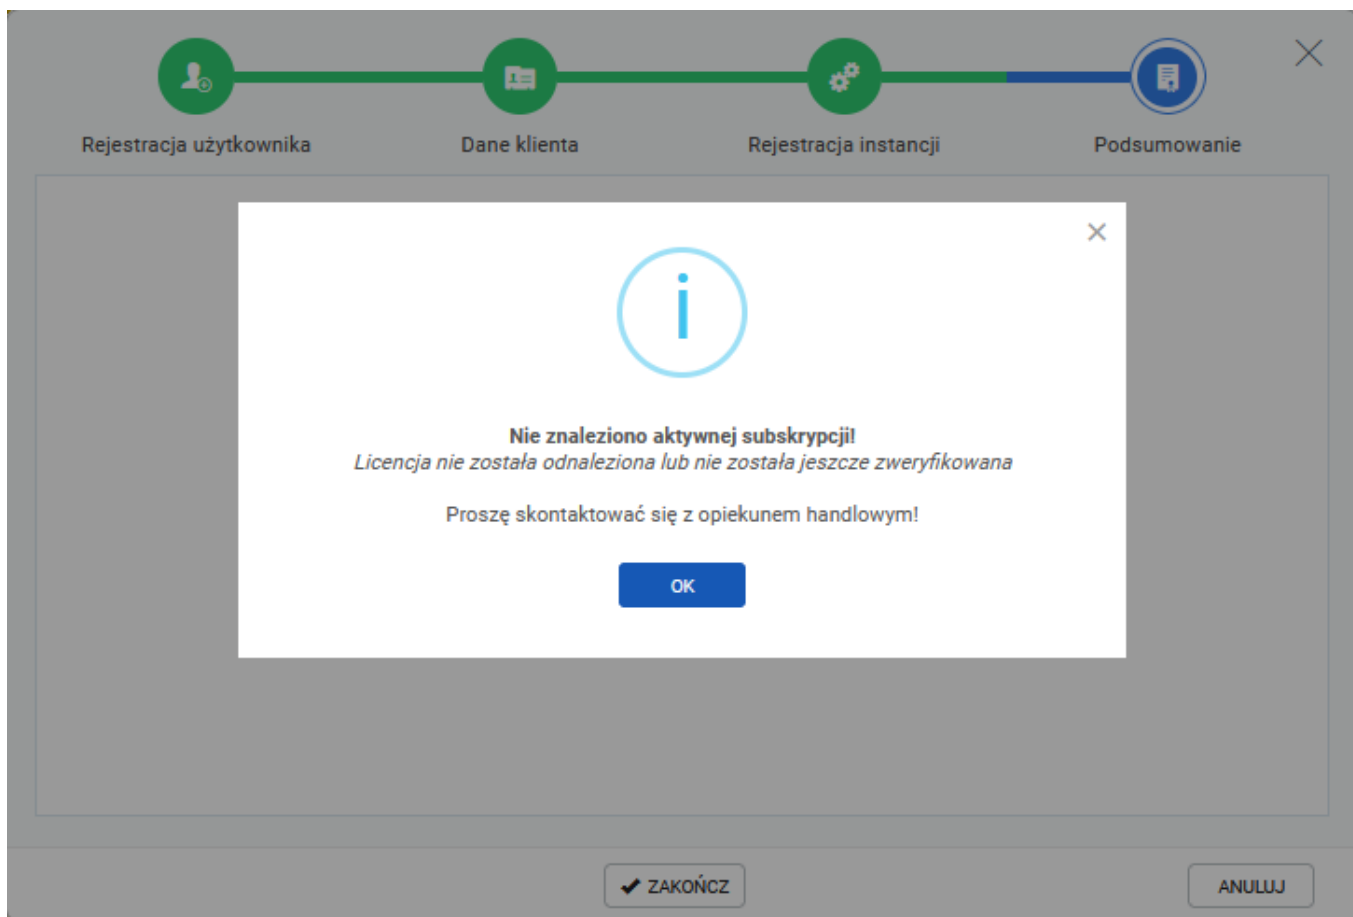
Rejestracja użytkownika

Dane klienta

Rejestracja instancji

Podsumowanie

i

**Nie znaleziono aktywnej subskrypcji!**
*Licencja nie została odnaleziona lub nie została jeszcze zweryfikowana*

Proszę skontaktować się z opiekunem handlowym!

OK

ZAKOŃCZ

ANULUJ